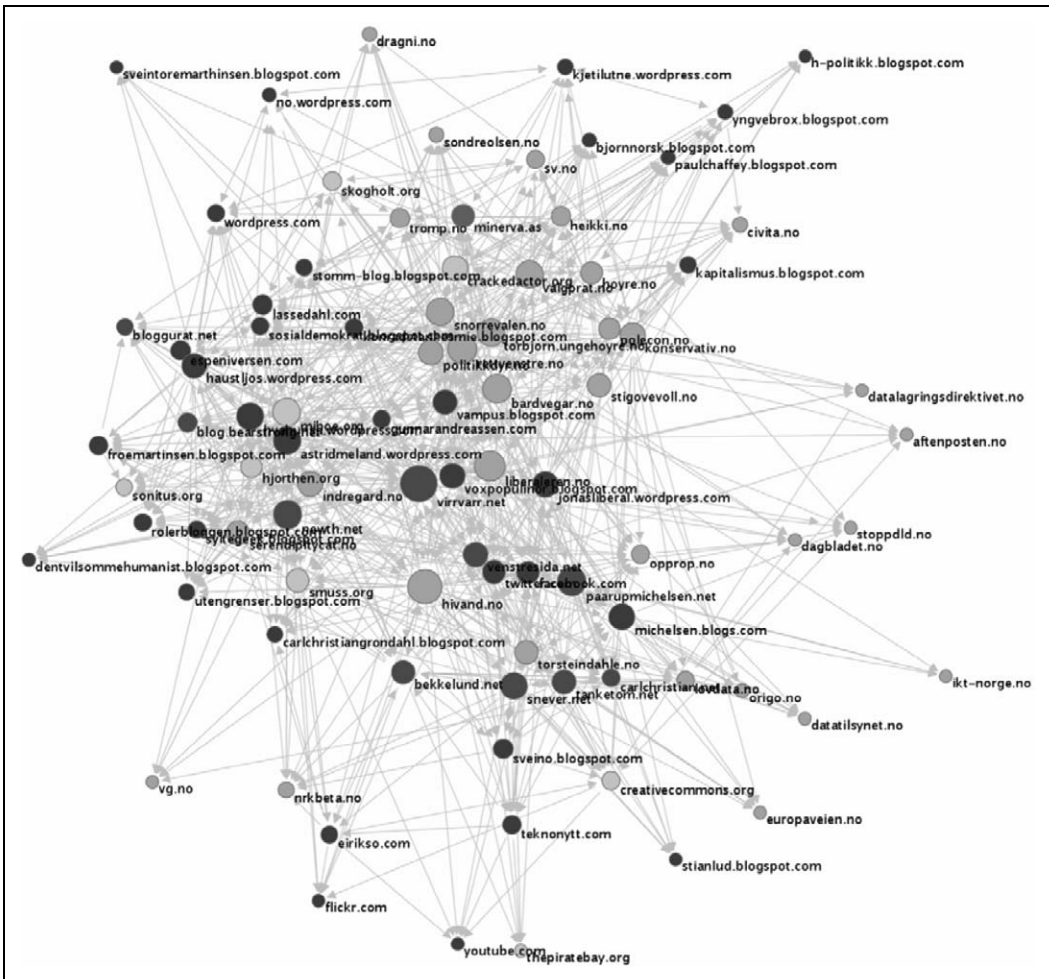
dragni.no
sveintoremarthinsen.blogspot.com
kjetilutne.wordpress.com
h-politikk.blogspot.com
no.wordpress.com
yngvebrox.blogspot.com
sondreolsen.no
bjornnorsk.blogspot.com
sv.no
paulchaffey.blogspot.com
skogholt.org
wordpress.com
tromp.no
minerva.as
heikki.no
civita.no
stomm-blog.blogspot.com
crackedactor.org
valgprat.no
hoyre.no
kapitalismus.blogspot.com
lassedahl.com
sosialdemokratiblogspot.com
snorrevalen.no
bloggurat.net
polecon.no
konservativ.no
torbjorn.ungehoyre.no
espeniversen.com
politikkdyret.no
haustljos.wordpress.com
bardvegar.no
stigovevoll.no
datalagringsdirektivet.no
vampus.blogspot.com
blog.bearstrong.net
gunnarandreassen.com
aftenposten.no
froemartinsen.blogspot.com
astridmeland.wordpress.com
hjorthen.org
liberaleren.no
indregard.no
voxpopulinor.blogspot.com
sonitus.org
virrvarr.net
jonasliberal.wordpress.com
newth.net
rolerbloggen.blogspot.com
stoppdld.no
serendipitycat.no
dagbladet.no
dentvilsommehumanist.blogspot.com
venstresida.net
opprop.no
twitter.com
facebook.com
smuss.org
utengrenser.blogspot.com
hivand.no
paarupmichelsen.net
michelsen.blogs.com
carlchristiangrondahl.blogspot.com
torsteindahle.no
bekkelund.net
carlchristian
lovdata.no
snever.net
tanketom.net
origo.no
ikt-norge.no
datatilsynet.no
sveino.blogspot.com
vg.no
nrkbeta.no
creativecommons.org
europaveien.no
eirikso.com
teknonytt.com
stianlud.blogspot.com
flickr.com
youtube.com
thepiratebay.org